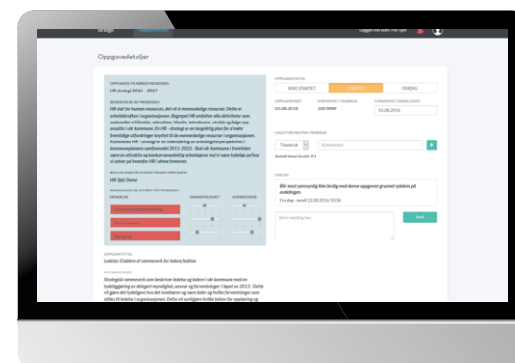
Oppgavedetaljer

Logget inn som: Per Syr

OPPGAVESTATUS

IKKE STARTET

STARTET

FERDIG

OPPGAVEANSVARLIG
FORESPURT FERDIGDATO

01.08.2016

Tilordnet
Kommentar

Blir med sannsynlig ikke ferdig med denne oppgaven grunnet sykdom på avdelingen.

Fra dag - sendt 22.08.2016 10:34

Skriv melding her

Send

HR strategi 2016 - 2017

HR-fjell Drone

Ledelse: Etablere et rammeverk for ledere/ledelse

Strategisk rammeverk som beskriver ledelse og ledere i vår kommune med en tydeliggjøring av delegert myndighet, ansvar og forventninger. Opprettet i 2015. Dette vil gjøre det tydeligere hva det innebærer og være leder og hvilke forventninger som stilles til ledere i organisasjonen.